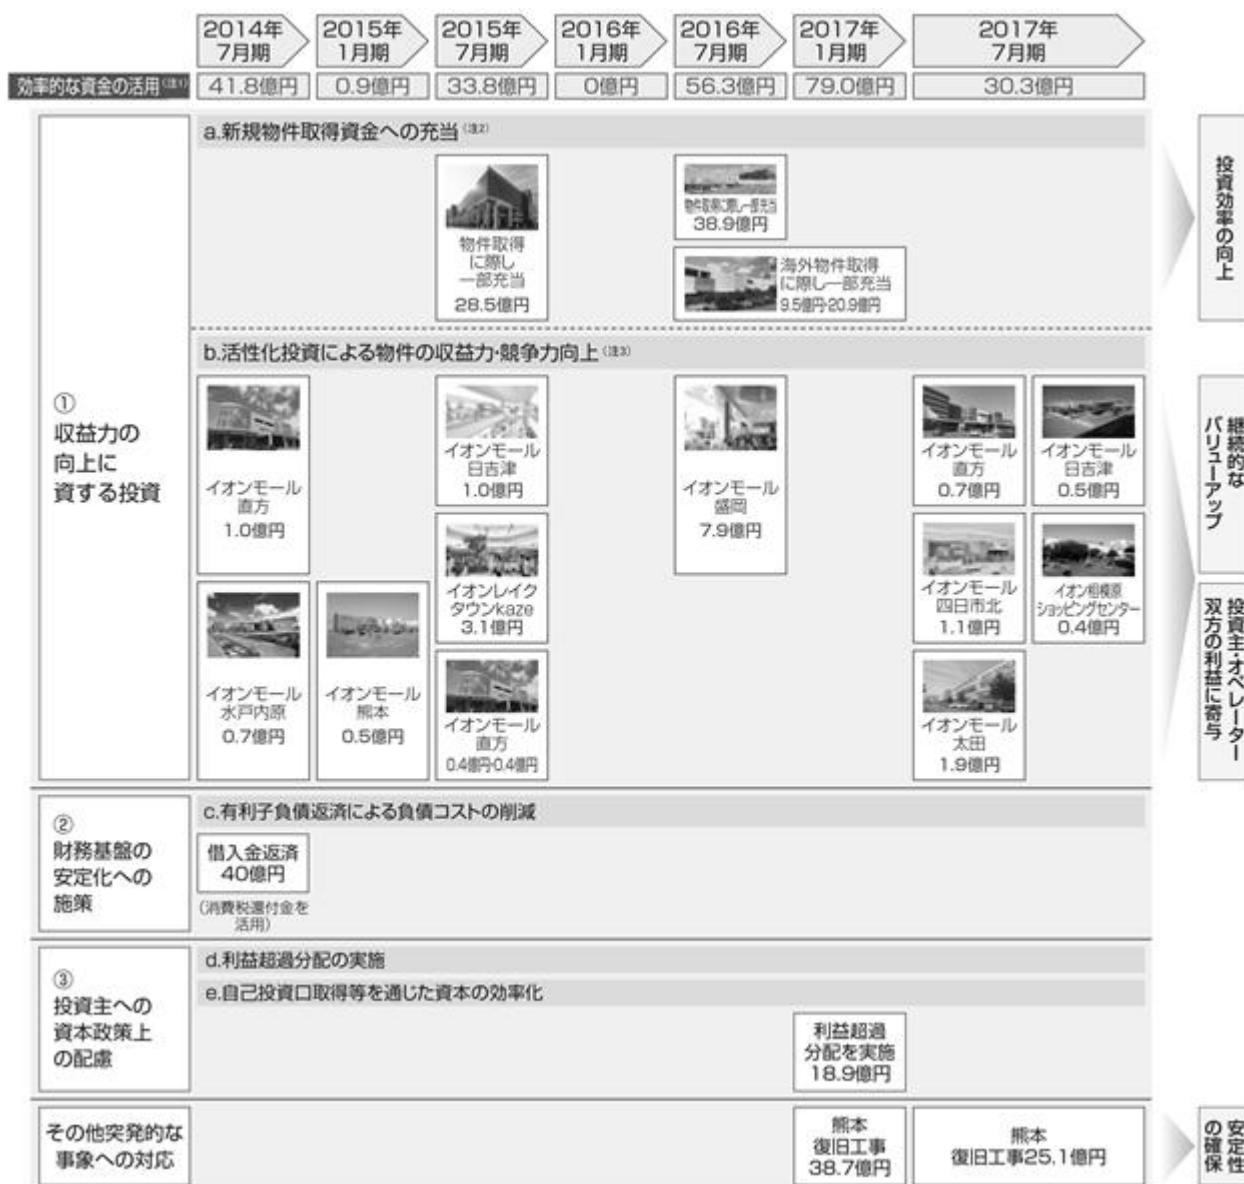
| 2014年7月期 | 2015年1月期 | 2015年7月期 | 2016年1月期 | 2016年7月期 | 2017年1月期 | 2017年7月期 |
|---|---|---|---|---|---|---|

効率的な資金の活用(注1)

| 41.8億円 | 0.9億円 | 33.8億円 | 0億円 | 56.3億円 | 79.0億円 | 30.3億円 |
|---|---|---|---|---|---|---|

①
収益力の向上に資する投資

a.新規物件取得資金への充当(注2)

物件取得に際し一部充当 28.5億円

物件取得に際し一部充当 38.9億円

海外物件取得に際し一部充当 9.5億円·20.9億円

b.活性化投資による物件の収益力·競争力向上(注3)

イオンモール直方 1.0億円

イオンモール水戸内原 0.7億円

イオンモール熊本 0.5億円

イオンモール日吉津 1.0億円

イオンレイクタウンkaze 3.1億円

イオンモール直方 0.4億円·0.4億円

イオンモール盛岡 7.9億円

イオンモール直方 0.7億円

イオンモール日吉津 0.5億円

イオンモール四日市北 1.1億円

イオン相模原ショッピングセンター 0.4億円

イオンモール太田 1.9億円

②
財務基盤の安定化への施策

c.有利子負債返済による負債コストの削減

借入金返済 40億円
(消費税還付金を活用)

③
投資主への資本政策上の配慮

d.利益超過分配の実施

e.自己投資口取得等を通じた資本の効率化

利益超過分配を実施 18.9億円

その他突発的な事象への対応

熊本復旧工事 38.7億円

熊本復旧工事25.1億円

投資効率の向上

継続的なバリューアップ

投資主·オペレーター双方の利益に寄与

安定性の確保